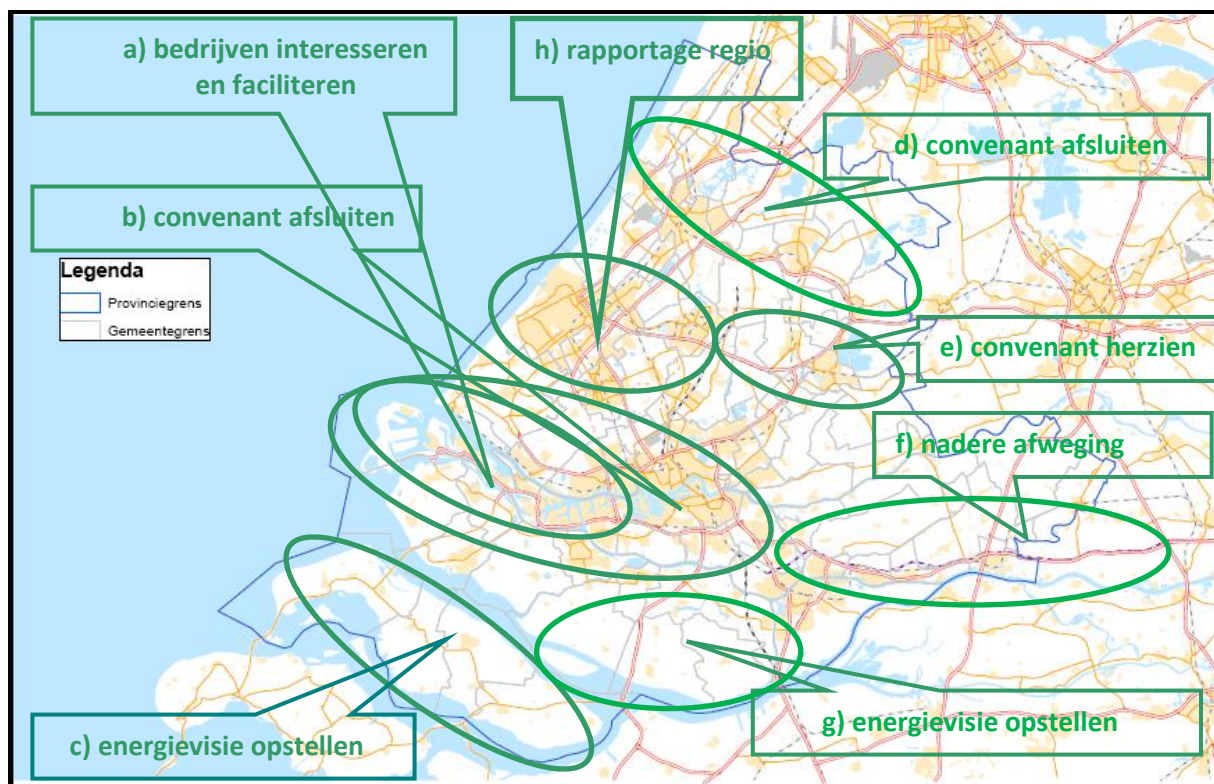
a) bedrijven interesseren en faciliteren

h) rapportage regio

d) convenant afsluiten

b) convenant afsluiten

Legenda
Provinciegrens
Gemeentegrens

e) convenant herzien

f) nadere afweging

c) energievisie opstellen

g) energievisie opstellen